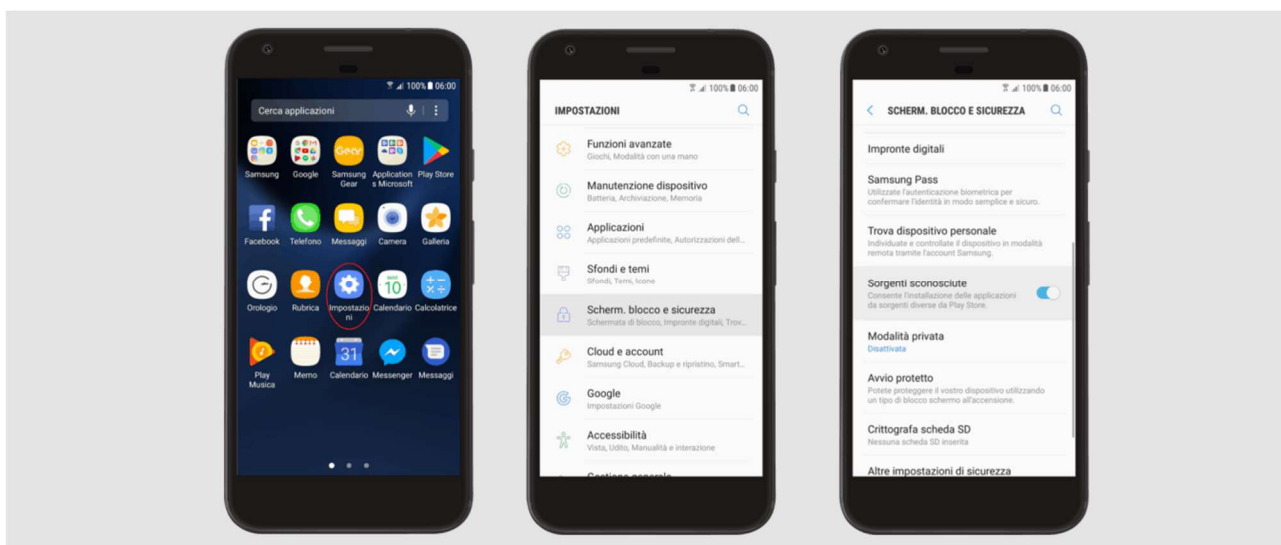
100% 06:00

Cerca applicazioni

Samsung
Google
Samsung Gear
Application s Microsoft
Play Store
Facebook
Telefono
Messaggi
Camera
Galleria
Orologio
Rubrica
Impostazioni
Calendario
Calcolatrice
Play Musica
Memo
Calendario
Messenger
Messaggi

100% 06:00

IMPOSTAZIONI

Funzioni avanzate
Giochi, Modalità con una mano

Manutenzione dispositivo
Batteria, Archiviazione, Memoria

Applicazioni
Applicazioni predefinite, Autorizzazioni dell...

Sfondi e temi
Sfondi, Temi, Icone

Scherm. blocco e sicurezza
Schermata di blocco, Impronte digitali, Trov...

Cloud e account
Samsung Cloud, Backup e ripristino, Smart...

Google
Impostazioni Google

Accessibilità
Vista, Udito, Manualità e interazione

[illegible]

100% 06:00

SCHERM. BLOCCO E SICUREZZA

Impronte digitali

Samsung Pass
Utilizzate l'autenticazione biometrica per confermare l'identità in modo semplice e sicuro.

Trova dispositivo personale
Individuate e controllate il dispositivo in modalità remota tramite l'account Samsung.

Sorgenti sconosciute
Consente l'installazione delle applicazioni da sorgenti diverse da Play Store.

Modalità privata
Disattivata

Avvio protetto
Potete proteggere il vostro dispositivo utilizzando un tipo di blocco schermo all'accensione.

Crittografa scheda SD
Nessuna scheda SD inserita

Altre impostazioni di sicurezza